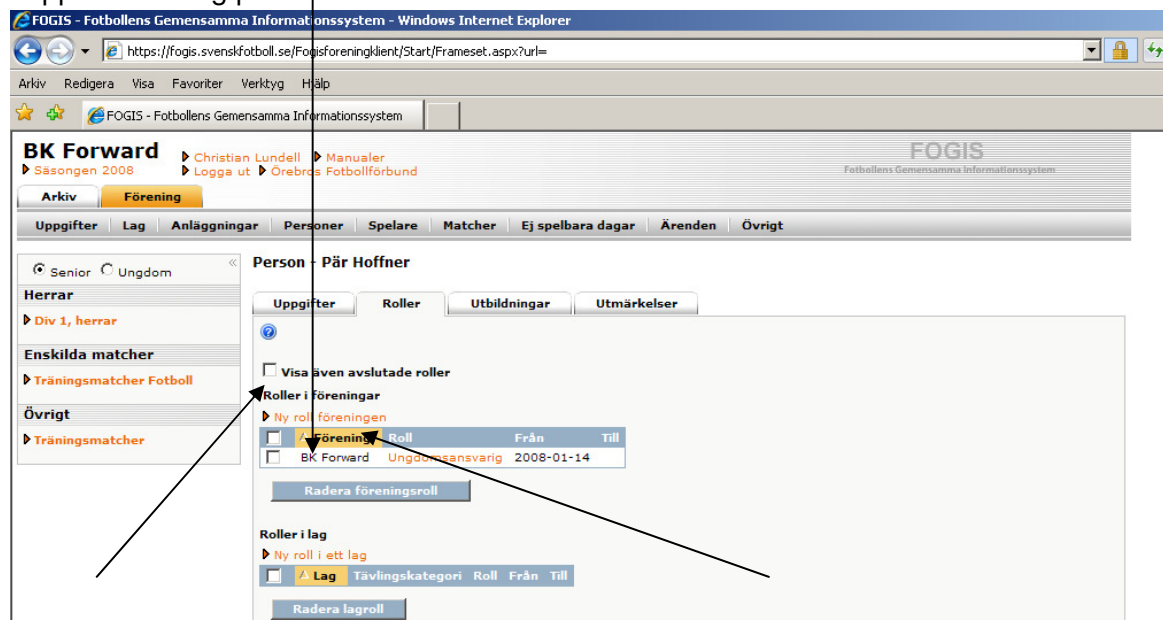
FOGIS - Fotbollens Gemensamma Informationssystem - Windows Internet Explorer

https://fogis.svenskfotboll.se/Fogisföreningklient/Start/Frameset.aspx?url=

Arkiv Redigera Visa Favoriter Verktyg Hjälp

FOGIS - Fotbollens Gemensamma Informationssystem

BK Forward
Säsongen 2008
Christian Lundell
Logga ut
Manualer
Örebros Fotbollförbund

FOGIS
Fotbollens Gemensamma Informationssystem

Arkiv | Förening

Uppgifter | Lag | Anläggningar | Personer | Spelare | Matcher | Ej spelbara dagar | Ärenden | Övrigt

Senior Ungdom

Herrar
Div 1, herrar

Enskilda matcher
Träningsmatcher Fotboll

Övrigt
Träningsmatcher

Person - Pär Hoffner

Uppgifter | Roller | Utbildningar | Utmärkelser

Visa även avslutade roller

Roller i föreningar
Ny roll i föreningen

| | Förening | Roll | Från | Till |
|---|---|---|---|---|
| | BK Forward | Ungdomsansvarig | 2008-01-14 | |

Radera föreningsroll

Roller i lag
Ny roll i ett lag

| | Lag | Tävlingskategori | Roll | Från | Till |
|---|---|---|---|---|---|

Radera lagroll